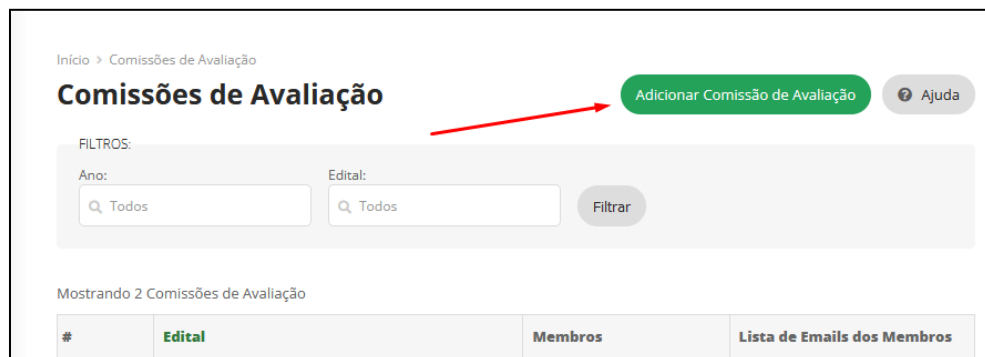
Início > Comissões de Avaliação

Comissões de Avaliação

Adicionar Comissão de Avaliação

Ajuda

FILTROS:

Ano:

Todos

Edital:

Todos

Filtrar

Mostrando 2 Comissões de Avaliação

| # | Edital | Membros | Lista de Emails dos Membros |
|---|---|---|---|